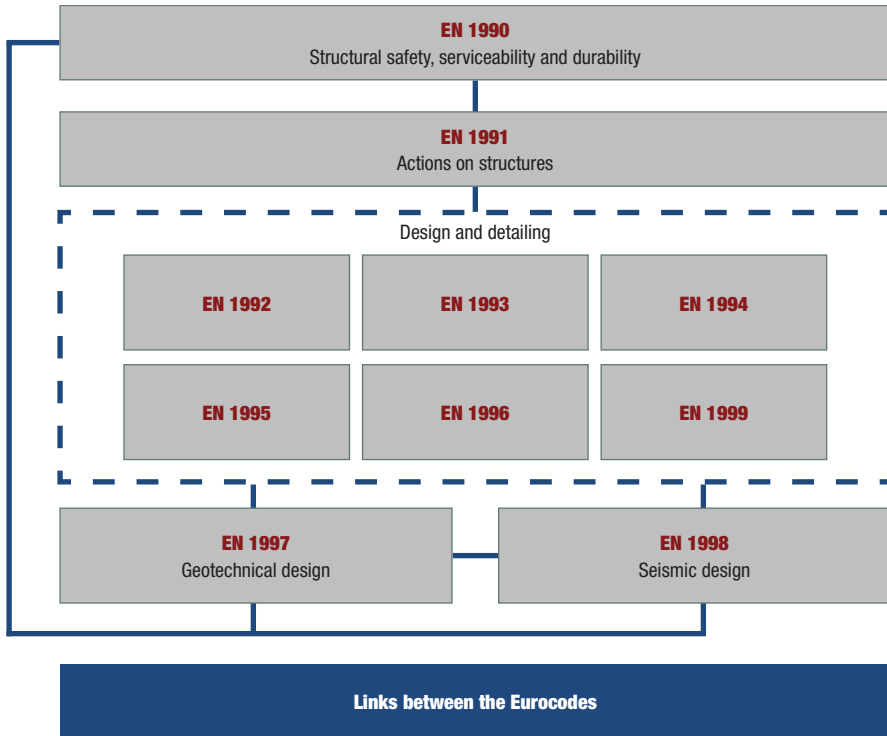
EN 1990
Structural safety, serviceability and durability

EN 1991
Actions on structures

Design and detailing

EN 1992

EN 1993

EN 1994

EN 1995

EN 1996

EN 1999

EN 1997
Geotechnical design

EN 1998
Seismic design

Links between the Eurocodes